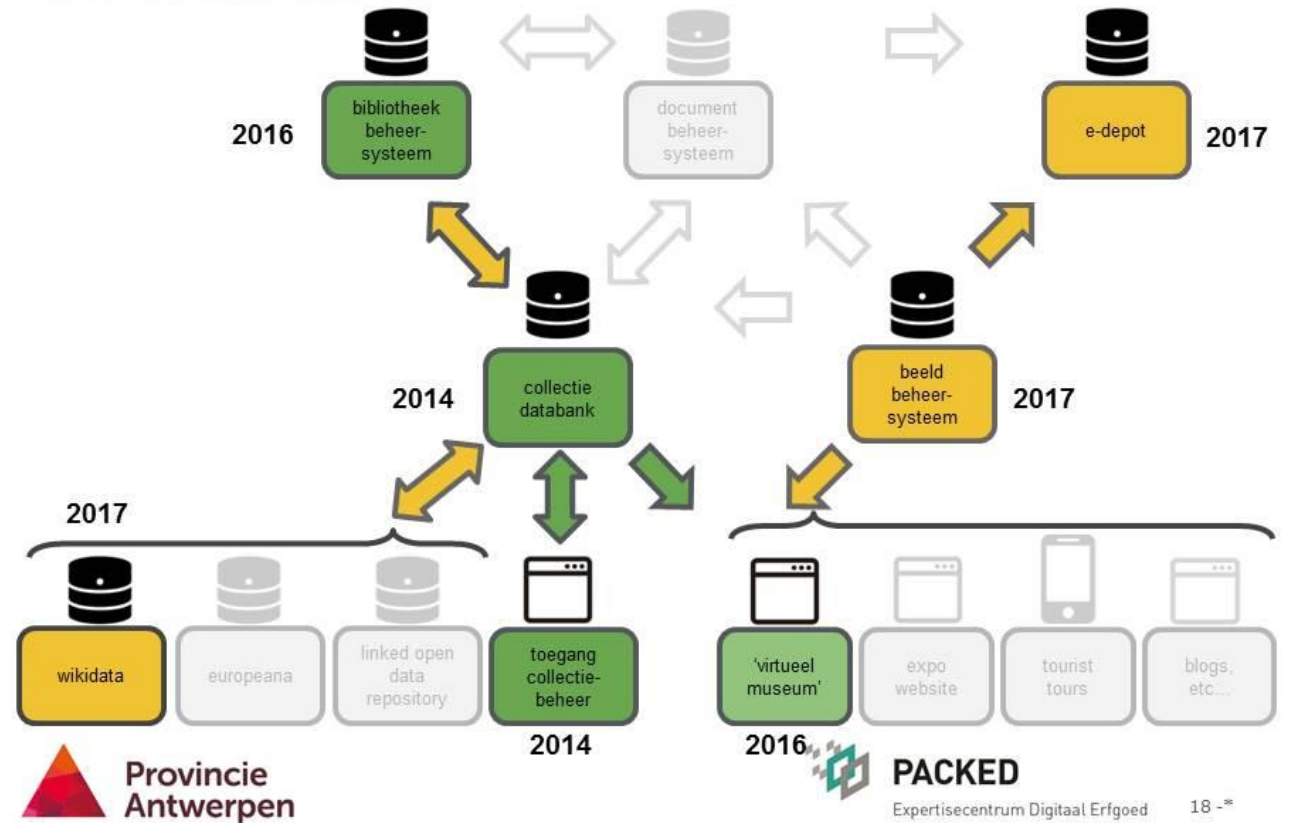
2016

bibliotheek beheer-systeem

document beheer-systeem

e-depot

2017

collectie databank

2014

beeld beheer-systeem

2017

2017

wikidata

europeana

linked open data repository

toegang collectie-beheer

2014

'virtueel museum'

2016

expo website

tourist tours

blogs, etc...

Provincie Antwerpen

PACKED

Expertisecentrum Digitaal Erfgoed

18 -*